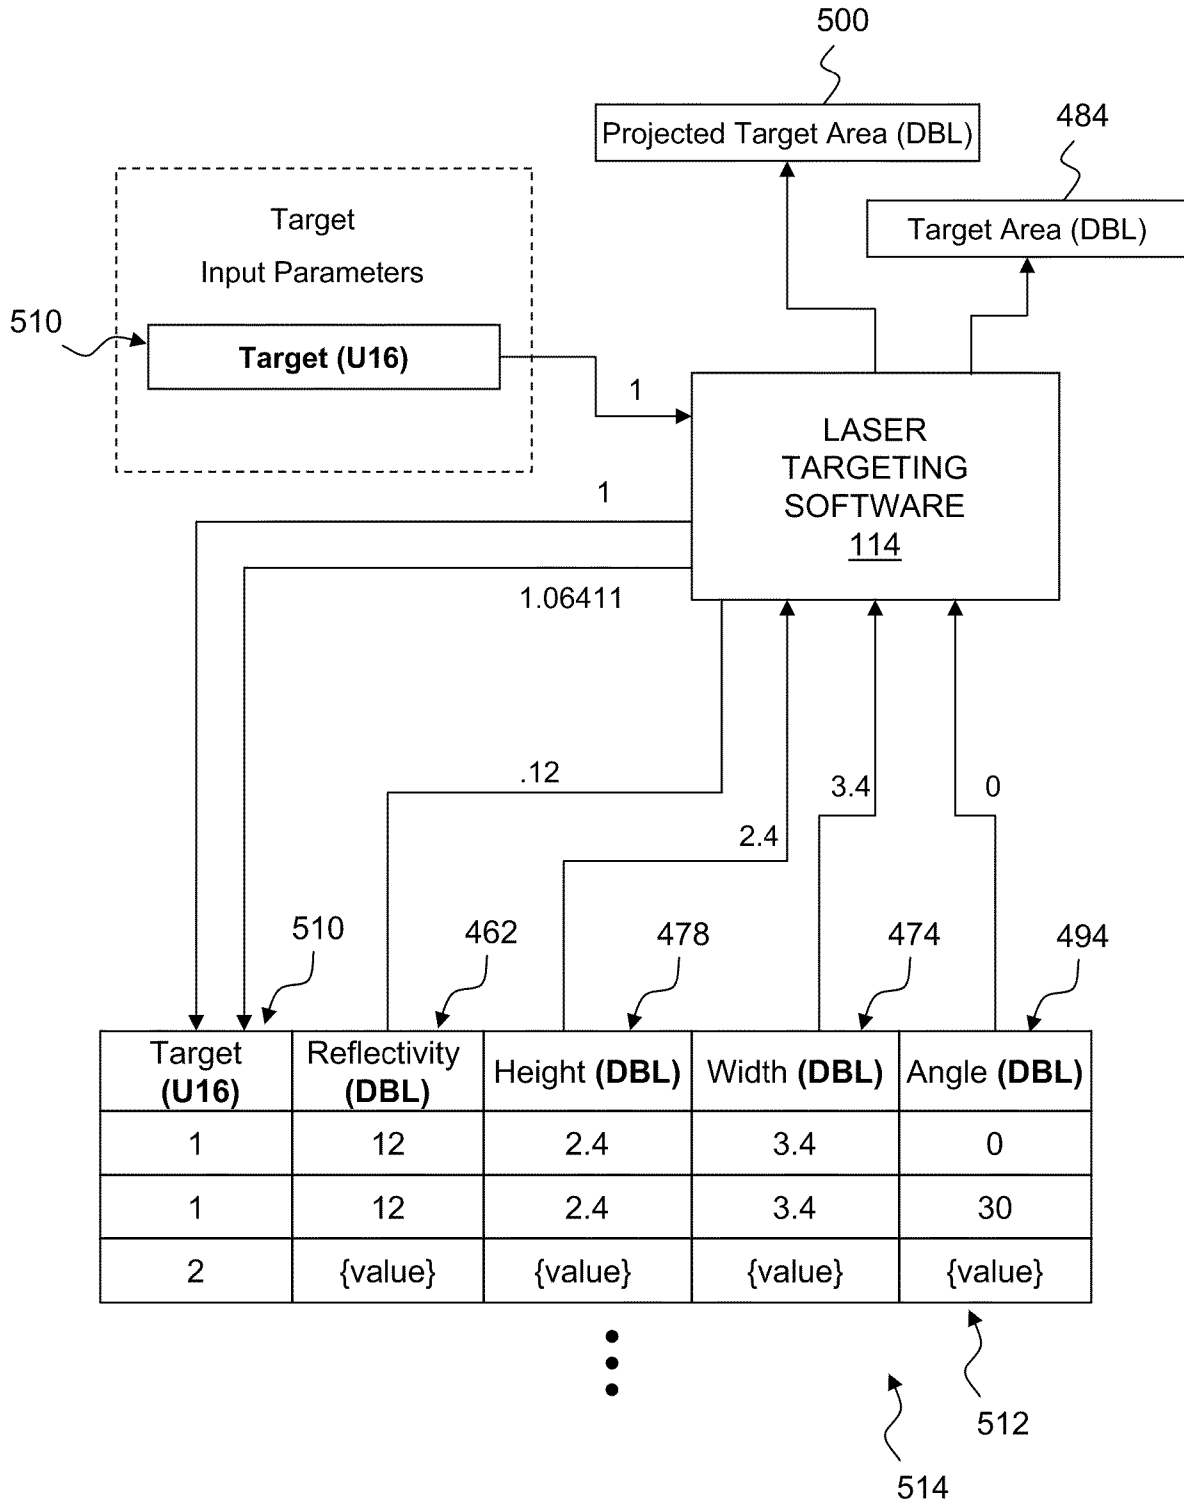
500

Projected Target Area (DBL)

484

Target Area (DBL)

Target

Input Parameters

510

Target (U16)

1

LASER TARGETING SOFTWARE
114

1

1.06411

.12

2.4

3.4

0

510

462

478

474

494

| Target (U16) | Reflectivity (DBL) | Height (DBL) | Width (DBL) | Angle (DBL) |
|---|---|---|---|---|
| 1 | 12 | 2.4 | 3.4 | 0 |
| 1 | 12 | 2.4 | 3.4 | 30 |
| 2 | {value} | {value} | {value} | {value} |

512

514